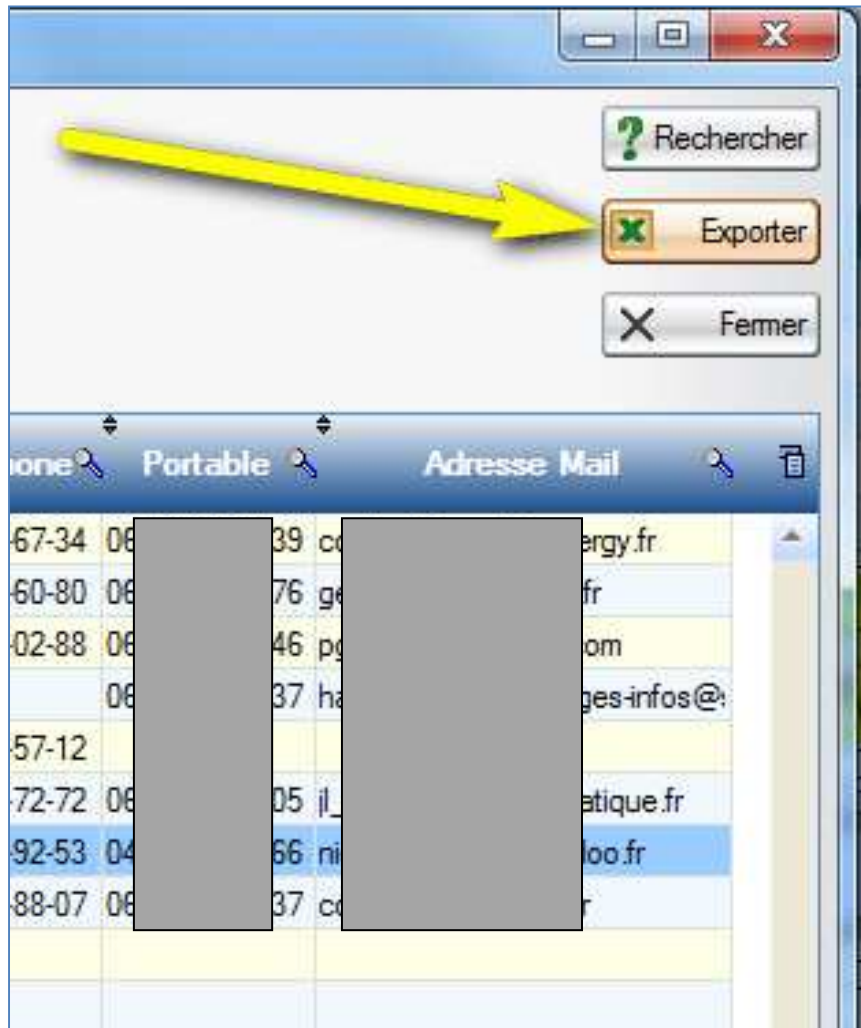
Rechercher

Exporter

Fermer

| hone | Portable | Adresse Mail |
|---|---|---|
| -67-34 | 06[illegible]39 | co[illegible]ergy.fr |
| -60-80 | 06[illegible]76 | ge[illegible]fr |
| -02-88 | 06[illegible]46 | pg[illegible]om |
| | 06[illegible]37 | ha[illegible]ges-infos@ |
| -57-12 | | |
| -72-72 | 06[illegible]05 | jl_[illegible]atique.fr |
| -92-53 | 04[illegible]66 | ni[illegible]loo.fr |
| -88-07 | 06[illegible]37 | co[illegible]r |